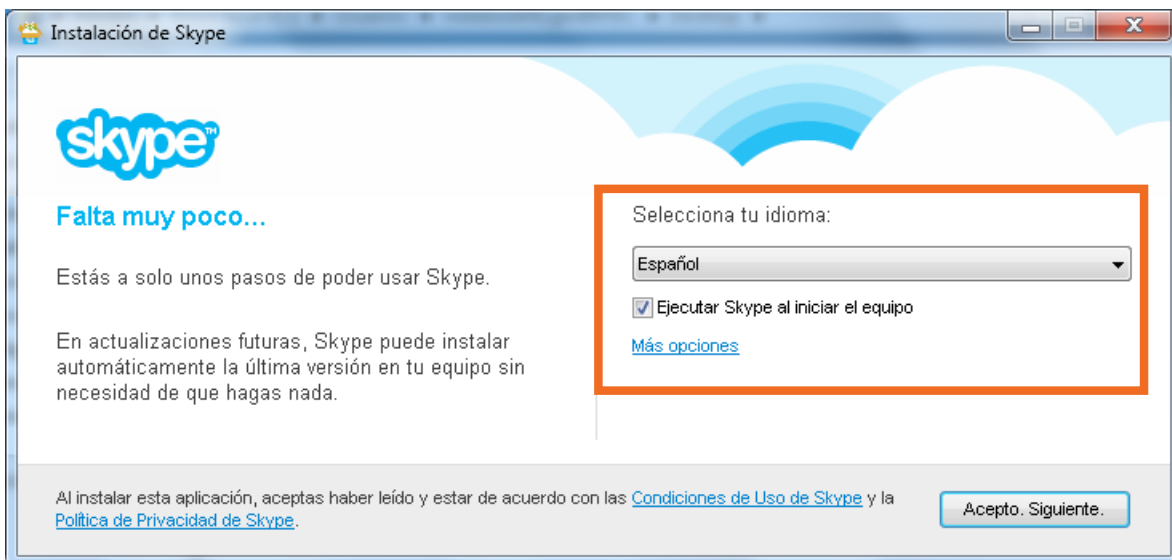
Instalación de Skype

skype

Falta muy poco...

Estás a solo unos pasos de poder usar Skype.

En actualizaciones futuras, Skype puede instalar automáticamente la última versión en tu equipo sin necesidad de que hagas nada.

Selecciona tu idioma:

Español

Ejecutar Skype al iniciar el equipo

Más opciones

Al instalar esta aplicación, aceptas haber leído y estar de acuerdo con las Condiciones de Uso de Skype y la Política de Privacidad de Skype.

Acepto. Siguiente.